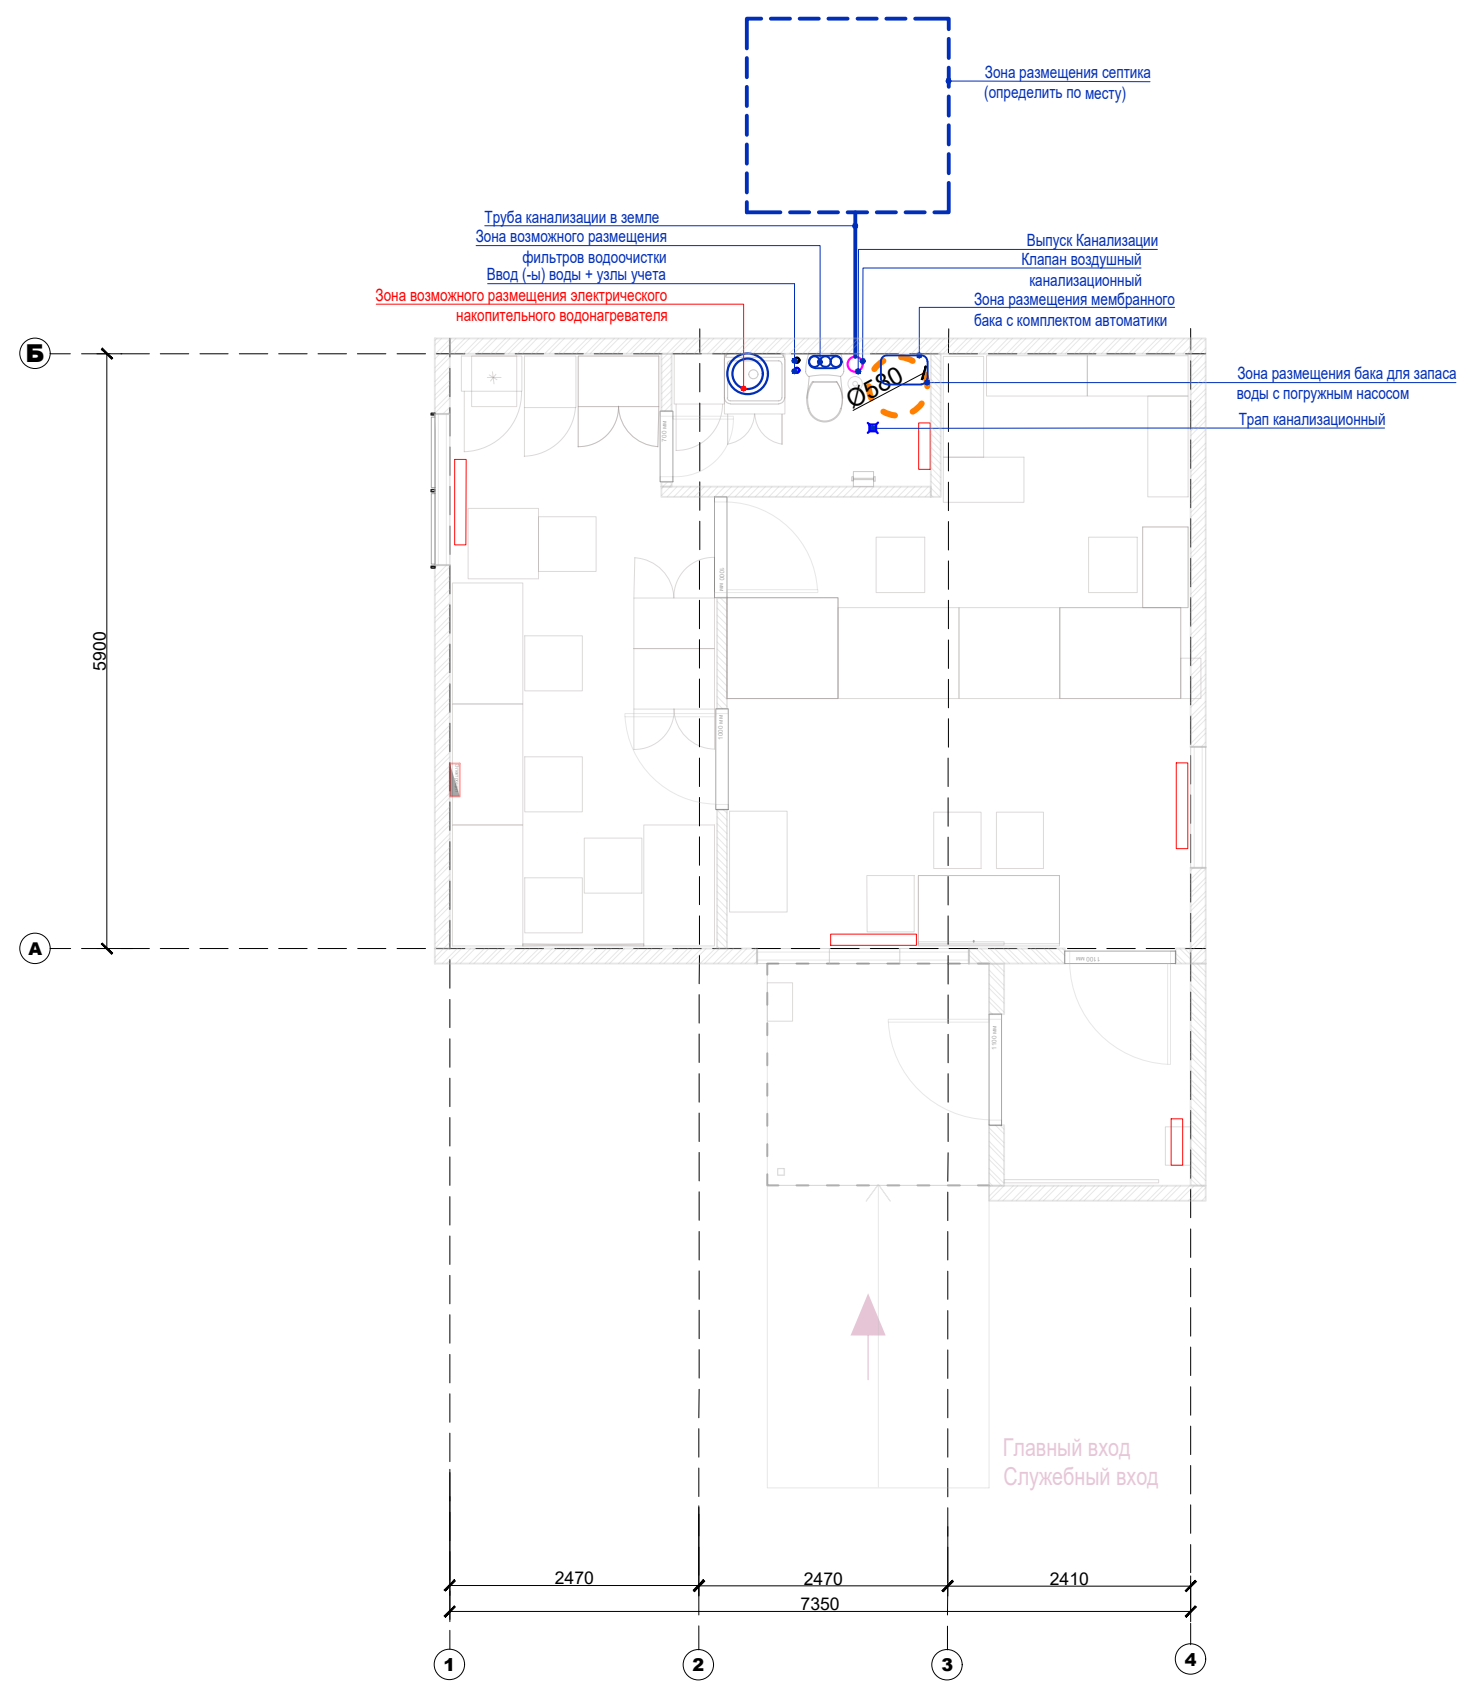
Зона размещения септика
(определить по месту)

Труба канализации в земле
Зона возможного размещения
фильтров водоочистки
Ввод (-ы) воды + узлы учета
Зона возможного размещения электрического
накопительного водонагревателя

Выпуск Канализации
Клапан воздушный
канализационный
Зона размещения мембранного
бака с комплектом автоматики

Зона размещения бака для запаса
воды с погружным насосом
Трап канализационный

Ø580

Б
А
5900

700 мм
1000 мм
1000 мм
1100 мм
1100 мм

Главный вход
Служебный вход

2470
2470
2410
7350

1
2
3
4